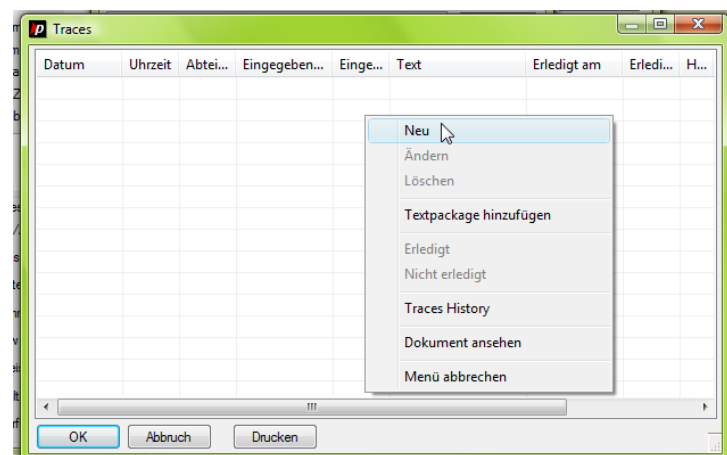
p Traces

| Datum | Uhrzeit | Abtei... | Eingegeben... | Einge... | Text | Erledigt am | Erledi... | H... |
|---|---|---|---|---|---|---|---|---|

Neu
Ändern
Löschen
Textpackage hinzufügen
Erledigt
Nicht erledigt
Traces History
Dokument ansehen
Menü abbrechen

OK
Abbruch
Drucken